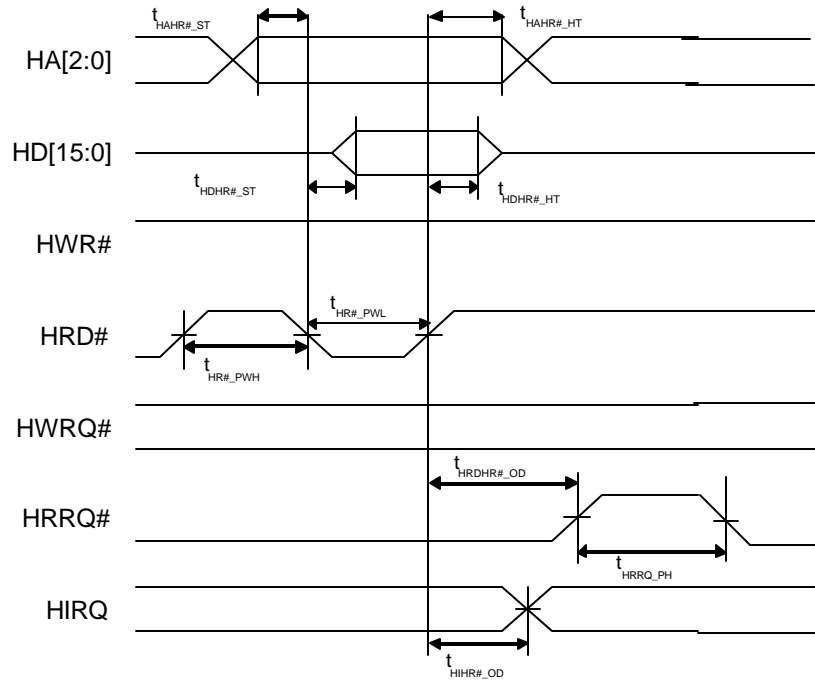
$t_{HAHR\#\_ST}$

$t_{HAHR\#\_HT}$

HA[2:0]

HD[15:0]

$t_{HDHR\#\_ST}$

$t_{HDHR\#\_HT}$

HWR#

$t_{HR\#\_PWL}$

HRD#

$t_{HR\#\_PWH}$

HWRQ#

$t_{HRDHR\#\_OD}$

HRRQ#

$t_{HRRQ\_PH}$

HIRQ

$t_{HIHR\#\_OD}$